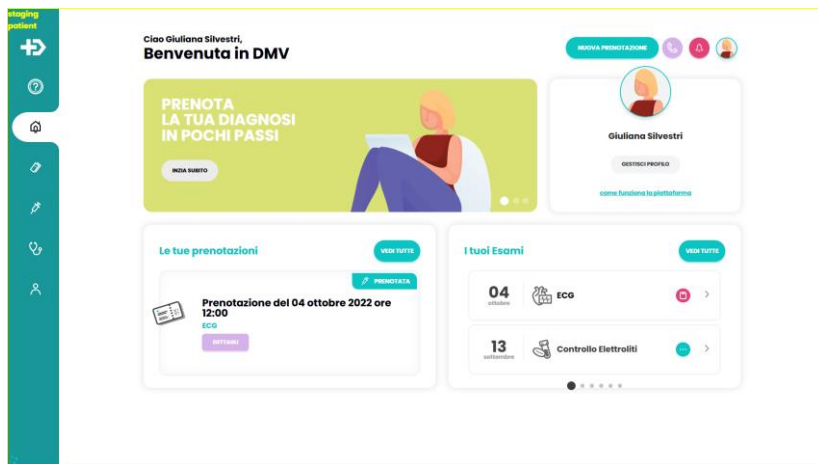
staging patient

Ciao Giuliana Silvestri,
Benvenuta in DMV

NUOVA PRENOTAZIONE

PRENOTA
LA TUA DIAGNOSI
IN POCHI PASSI

INIZIA SUBITO

Giuliana Silvestri

GESTISCI PROFILO

come funziona la piattaforma

Le tue prenotazioni

VEDI TUTTE

PRENOTATA

Prenotazione del 04 ottobre 2022 ore 12:00
ECG

DETTAGLI

I tuoi Esami

VEDI TUTTE

04
ottobre
ECG

13
settembre
Controllo Elettroliti